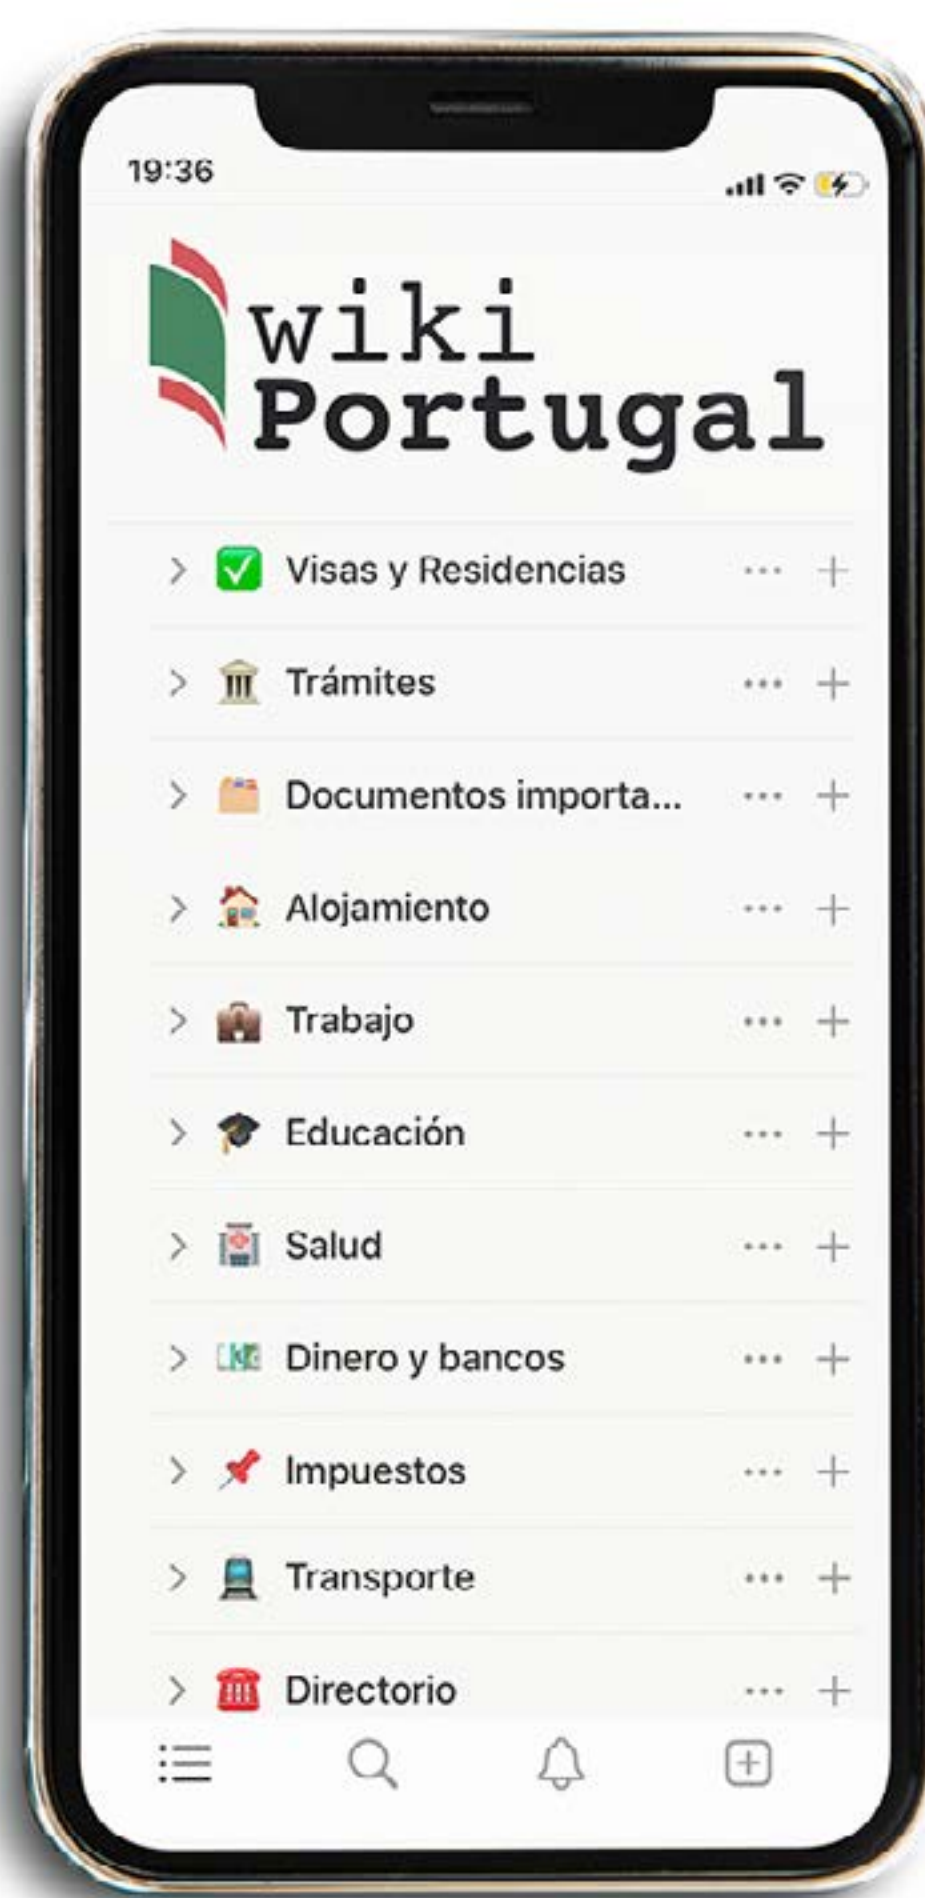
19:36

wiki
Portugal

> ✅ Visas y Residencias ··· +
> Trámites ··· +
> Documentos importa... ··· +
> Alojamiento ··· +
> Trabajo ··· +
> Educación ··· +
> Salud ··· +
> Dinero y bancos ··· +
> Impuestos ··· +
> Transporte ··· +
> Directorio ··· +